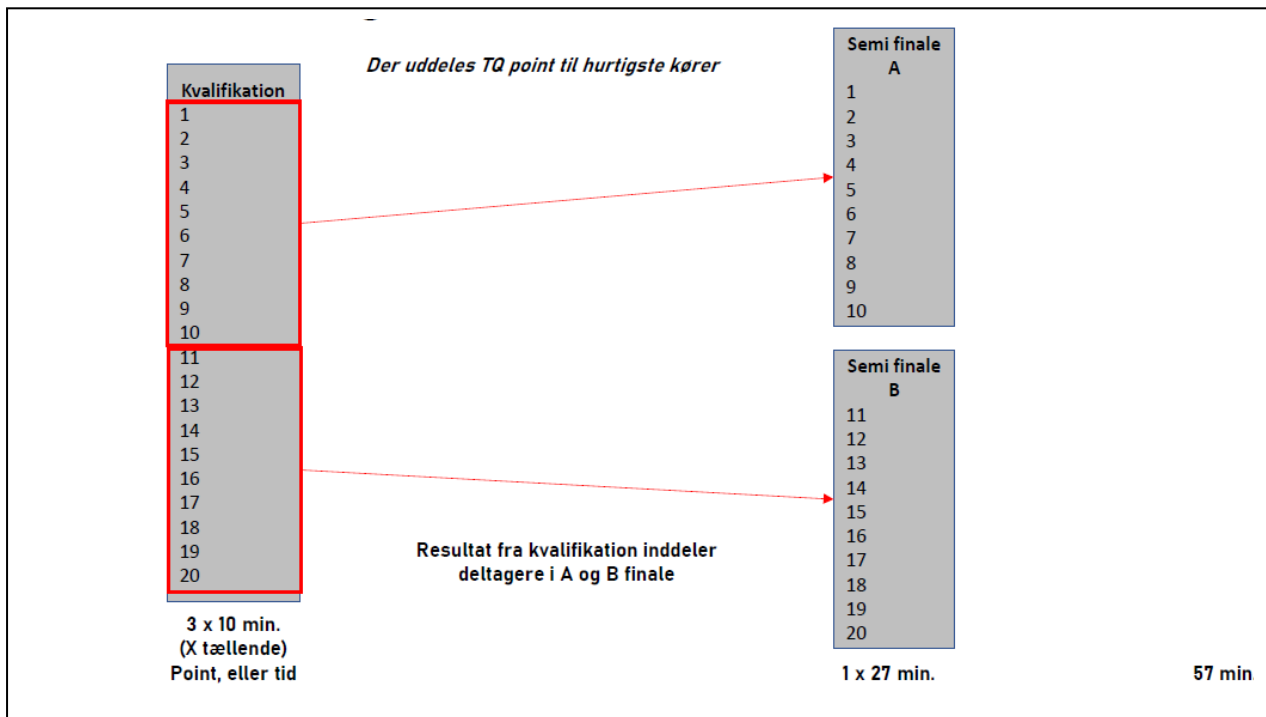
Der uddeles TQ point til hurtigste kører

Kvalifikation
1
2
3
4
5
6
7
8
9
10
11
12
13
14
15
16
17
18
19
20

3 x 10 min.
(X tællende)
Point, eller tid

Semi finale
A
1
2
3
4
5
6
7
8
9
10

Semi finale
B
11
12
13
14
15
16
17
18
19
20

Resultat fra kvalifikation inddeler deltagere i A og B finale

1 x 27 min.

57 min